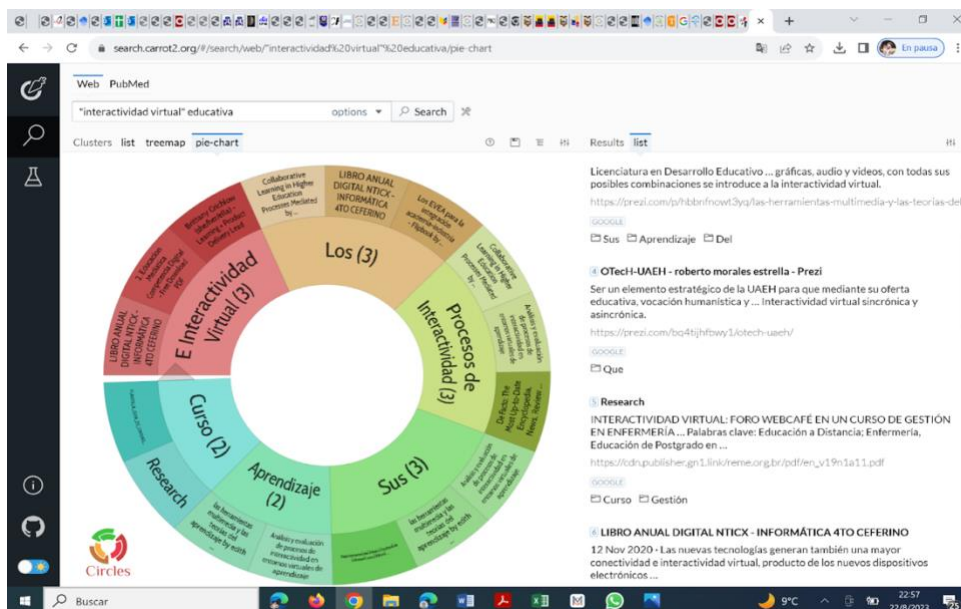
search.carrot2.org/#/search/web/"interactividad%20virtual"%20educativa/pie-chart

En pausa

Web PubMed

"interactividad virtual" educativa

options

Search

Clusters list treemap pie-chart

Results list

Los (3)

E Interactividad Virtual (3)

Procesos de Interactividad (3)

Curso (2)

Research

Aprendizaje (2)

Sus (3)

LIBRO ANUAL DIGITAL NTICX - INFORMÁTICA 4TO CEFERINO

Collaborative Learning in Higher Education Processes Mediated by ...

Los EVEA para la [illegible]

LIBRO ANUAL DIGITAL NTICX - INFORMÁTICA 4TO CEFERINO

las herramientas multimedia y las teorías del aprendizaje by edith

Análisis y evaluación de procesos de interactividad en entornos virtuales de aprendizaje

Circles

Licenciatura en Desarrollo Educativo ... gráficas, audio y videos, con todas sus posibles combinaciones se introduce a la interactividad virtual.

https://prezi.com/p/hbbnfnowt3yq/las-herramientas-multimedia-y-las-teorias-del

GOOGLE

Sus Aprendizaje Del

4 OTecH-UAEH - roberto morales estrella - Prezi

Ser un elemento estratégico de la UAEH para que mediante su oferta educativa, vocación humanística y ... Interactividad virtual sincrónica y asincrónica.

https://prezi.com/bq4tijhfbwy1/otech-uaeh/

GOOGLE

Que

5 Research

INTERACTIVIDAD VIRTUAL: FORO WEBCAFÉ EN UN CURSO DE GESTIÓN EN ENFERMERÍA ... Palabras clave: Educación a Distancia; Enfermería, Educación de Postgrado en ...

https://cdn.publisher.gn1.link/reme.org.br/pdf/en_v19n1a11.pdf

GOOGLE

Curso Gestión

6 LIBRO ANUAL DIGITAL NTICX - INFORMÁTICA 4TO CEFERINO

12 Nov 2020 - Las nuevas tecnologías generan también una mayor conectividad e interactividad virtual, producto de los nuevos dispositivos electrónicos ...

Buscar

9°C

22:57
22/8/2023